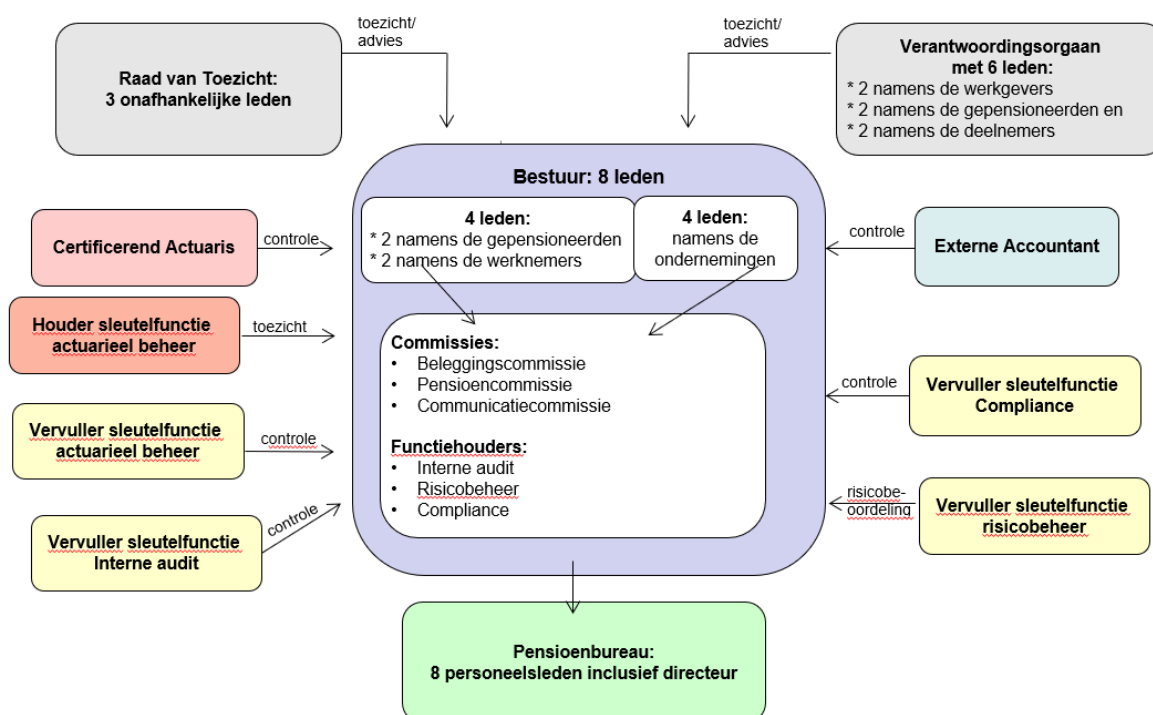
Raad van Toezicht:
3 onafhankelijke leden

toezicht/
advies

toezicht/
advies

Verantwoordingsorgaan
met 6 leden:
* 2 namens de werkgevers
* 2 namens de gepensioneerden en
* 2 namens de deelnemers

Bestuur: 8 leden

4 leden:
* 2 namens de gepensioneerden
* 2 namens de werknemers

4 leden:
namens de ondernemingen

Certificerend Actuaris

controle

controle

Externe Accountant

Houder sleutelfunctie actuarieel beheer

toezicht

Commissies:
• Beleggingscommissie
• Pensioencommissie
• Communicatiecommissie

Functiehouders:
• Interne audit
• Risicobeheer
• Compliance

controle

Vervuller sleutelfunctie Compliance

Vervuller sleutelfunctie actuarieel beheer

controle

risicobeoordeling

Vervuller sleutelfunctie risicobeheer

Vervuller sleutelfunctie Interne audit

controle

Pensioenbureau:
8 personeelsleden inclusief directeur